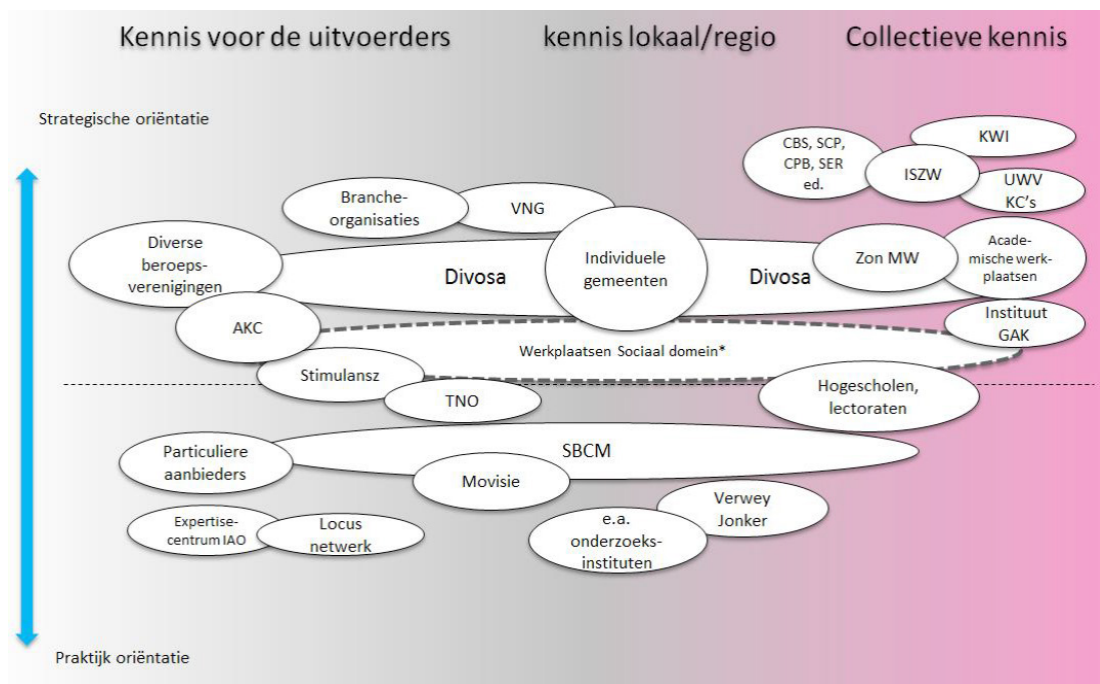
Kennis voor de uitvoerders

kennis lokaal/regio

Collectieve kennis

Strategische oriëntatie

CBS, SCP, CPB, SER ed.

KWI

ISZW

UWV KC's

Brancheorganisaties

VNG

Diverse beroepsverenigingen

Divosa

Individuele gemeenten

Divosa

Zon MW

Academische werkplaatsen

AKC

Instituut GAK

Werkplaatsen Sociaal domein*

Stimulansz

TNO

Hogescholen, lectoraten

Particuliere aanbieders

SBCM

Movisie

Verwey Jonker

Expertisecentrum IAO

Locus netwerk

e.a. onderzoeksinstituten

Praktijk oriëntatie